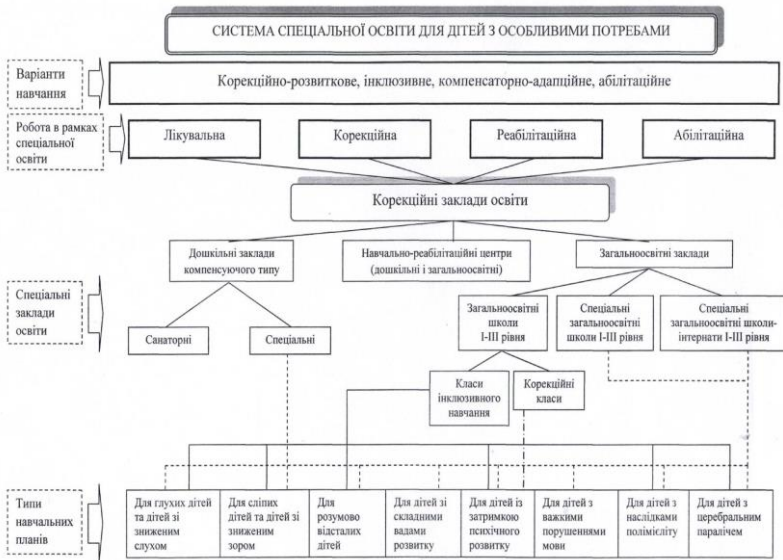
СИСТЕМА СПЕЦІАЛЬНОЇ ОСВІТИ ДЛЯ ДІТЕЙ З ОСОБЛИВИМИ ПОТРЕБАМИ

Варіанти навчання

Корекційно-розвиткове, інклюзивне, компенсаторно-адапційне, абілітаційне

Робота в рамках спеціальної освіти

Лікувальна

Корекційна

Реабілітаційна

Абілітаційна

Корекційні заклади освіти

Дошкільні заклади компенсуючого типу

Навчально-реабілітаційні центри (дошкільні і загальноосвітні)

Загальноосвітні заклади

Спеціальні заклади освіти

Санаторні

Спеціальні

Загальноосвітні школи I-III рівня

Спеціальні загальноосвітні школи I-III рівня

Спеціальні загальноосвітні школи-інтернати I-III рівня

Класи інклюзивного навчання

Корекційні класи

Типи навчальних планів

Для глухих дітей та дітей зі зниженим слухом

Для сліпих дітей та дітей зі зниженим зором

Для розумово відсталих дітей

Для дітей зі складними вадами розвитку

Для дітей із затримкою психічного розвитку

Для дітей з важкими порушеннями мови

Для дітей з наслідками поліміліту

Для дітей з церебральним паралічем